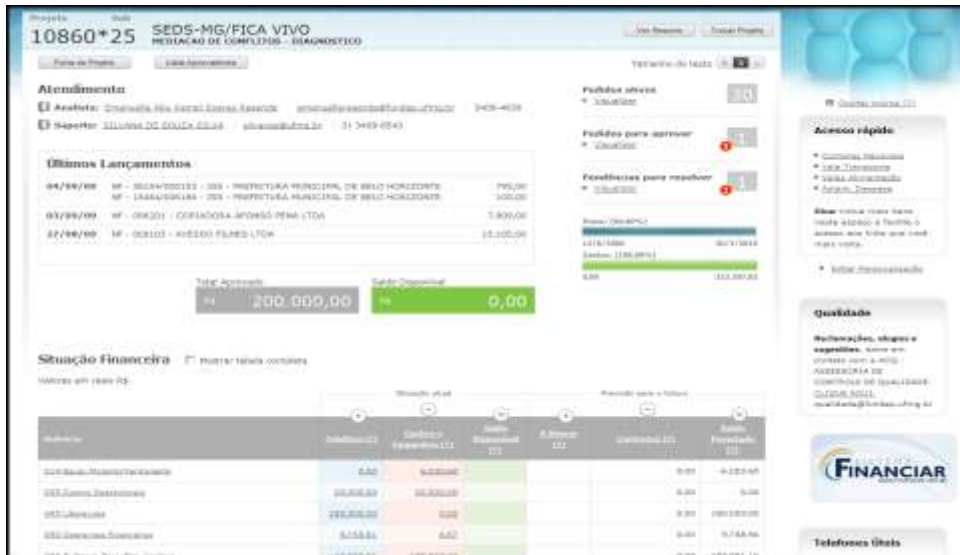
Projeto Sub
10860*25 SEDS-MG/FICA VIVO
MEDIACAO DE CONFLITOS - DIAGNOSTICO

Ver Resumo Trocar Projeto

Ficha do Projeto Lista Aprovadores

Tamanho do texto

Atendimento
Analista: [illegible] 3409-4039
Suporte: SILVANA DE SOUZA SILVA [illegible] 31 3409-6543

Últimos Lançamentos
04/09/09 NF - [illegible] - PREFEITURA MUNICIPAL DE BELO HORIZONTE 795,00
NF - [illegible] - PREFEITURA MUNICIPAL DE BELO HORIZONTE 100,00
03/09/09 NF - 008201 - COPIADORA AFONSO PENA LTDA 7.800,00
27/08/09 NF - 008103 - AVESSO FILMES LTDA 15.100,00

Pedidos ativos
Visualizar
10

Pedidos para aprovar
Visualizar
1

Pendências para resolver
Visualizar
1

Prazo (96,68%)
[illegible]
Gastos (100,00%)
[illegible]

Total Aprovado
R$ 200.000,00
Saldo Disponível
R$ 0,00

Situação Financeira
Mostrar tabela completa
Valores em reais R$

Situação atual
Previsão para o futuro

| Rubricas | Rubrica (1) | Gastos e Compromissos (1) | Saldo Disponível (1) | A Receber (1) | Compromissos (1) | Saldo Projetado (1) |
|---|---|---|---|---|---|---|
| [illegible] | 0,00 | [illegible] | | | 0,00 | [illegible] |
| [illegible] | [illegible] | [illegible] | | | 0,00 | 0,00 |
| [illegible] | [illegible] | 0,00 | | | 0,00 | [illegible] |
| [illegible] | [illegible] | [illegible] | | | 0,00 | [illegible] |

Quem somos
Acesso rápido
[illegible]
Editar Personalização

Qualidade
Reclamações, elogios e sugestões. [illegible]

FINANCIAR

Telefones Úteis